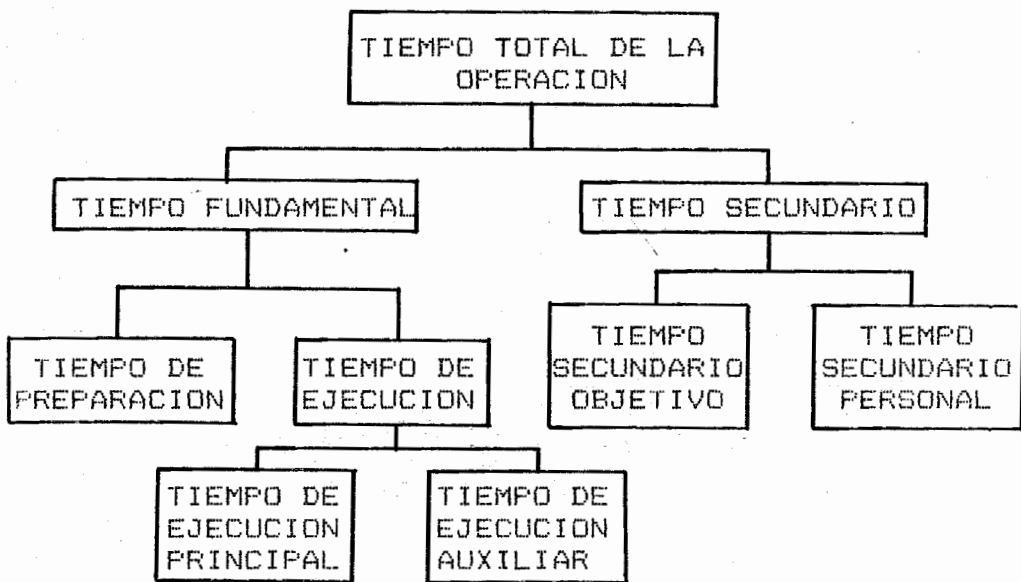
TIEMPO TOTAL DE LA OPERACION

TIEMPO FUNDAMENTAL

TIEMPO SECUNDARIO

TIEMPO DE PREPARACION

TIEMPO DE EJECUCION

TIEMPO SECUNDARIO OBJETIVO

TIEMPO SECUNDARIO PERSONAL

TIEMPO DE EJECUCION PRINCIPAL

TIEMPO DE EJECUCION AUXILIAR